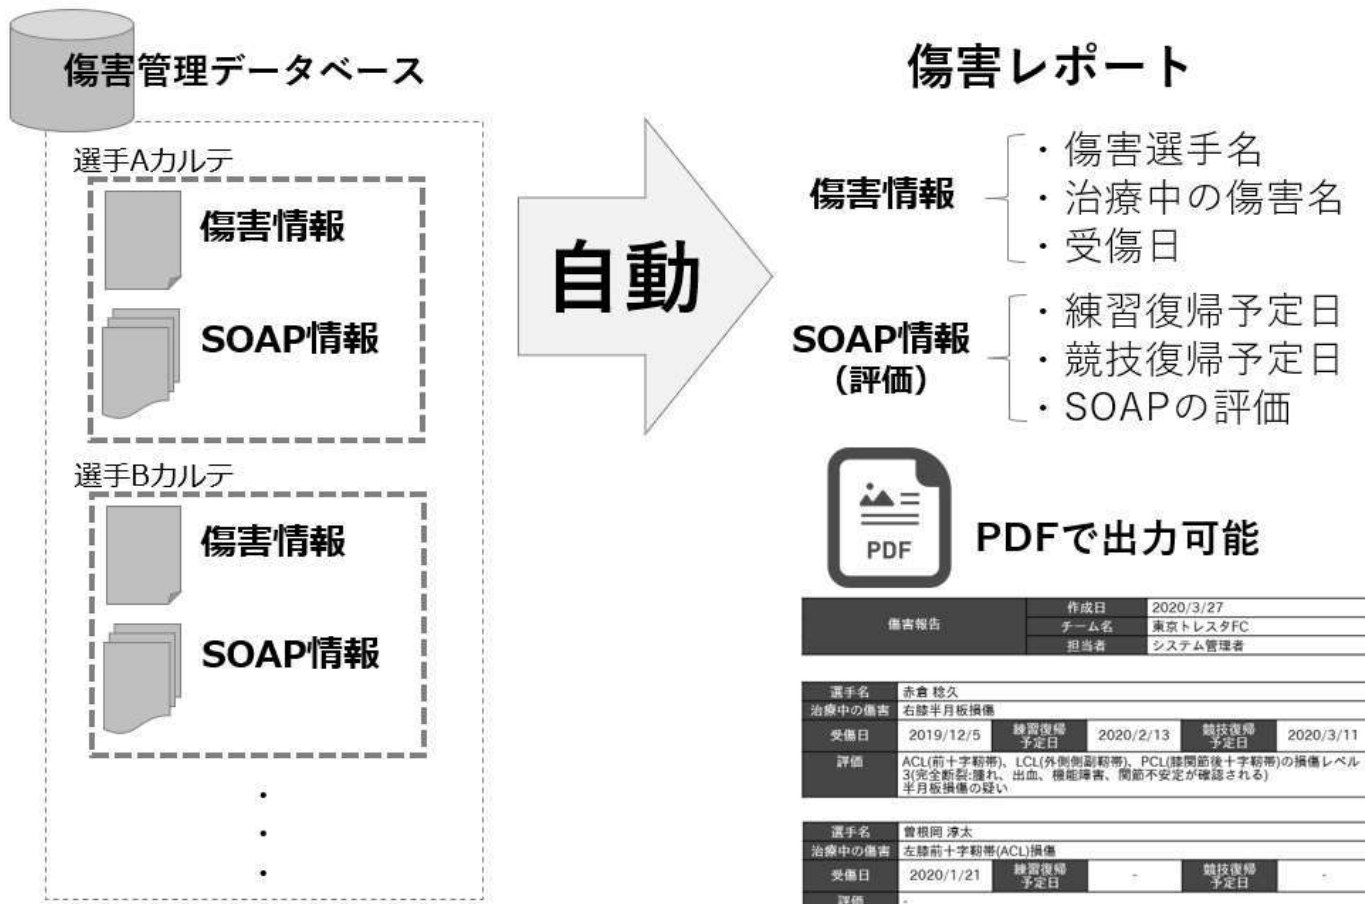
傷害管理データベース

選手Aカルテ

傷害情報

SOAP情報

選手Bカルテ

傷害情報

SOAP情報

・
・
・

自動

傷害レポート

傷害情報
・傷害選手名
・治療中の傷害名
・受傷日

SOAP情報
（評価）
・練習復帰予定日
・競技復帰予定日
・SOAPの評価

PDF

PDFで出力可能

| 傷害報告 | 作成日 | 2020/3/27 |
|---|---|---|
| | チーム名 | 東京トレスタFC |
| | 担当者 | システム管理者 |

| 選手名 | 赤倉 稔久 | | | | |
|---|---|---|---|---|---|
| 治療中の傷害 | 右膝半月板損傷 | | | | |
| 受傷日 | 2019/12/5 | 練習復帰予定日 | 2020/2/13 | 競技復帰予定日 | 2020/3/11 |
| 評価 | ACL(前十字靭帯)、LCL(外側側副靭帯)、PCL(膝関節後十字靭帯)の損傷レベル3(完全断裂:腫れ、出血、機能障害、関節不安定が確認される) 半月板損傷の疑い | | | | |

| 選手名 | 曽根岡 淳太 | | | | |
|---|---|---|---|---|---|
| 治療中の傷害 | 左膝前十字靭帯(ACL)損傷 | | | | |
| 受傷日 | 2020/1/21 | 練習復帰予定日 | - | 競技復帰予定日 | - |
| 評価 | - | | | | |